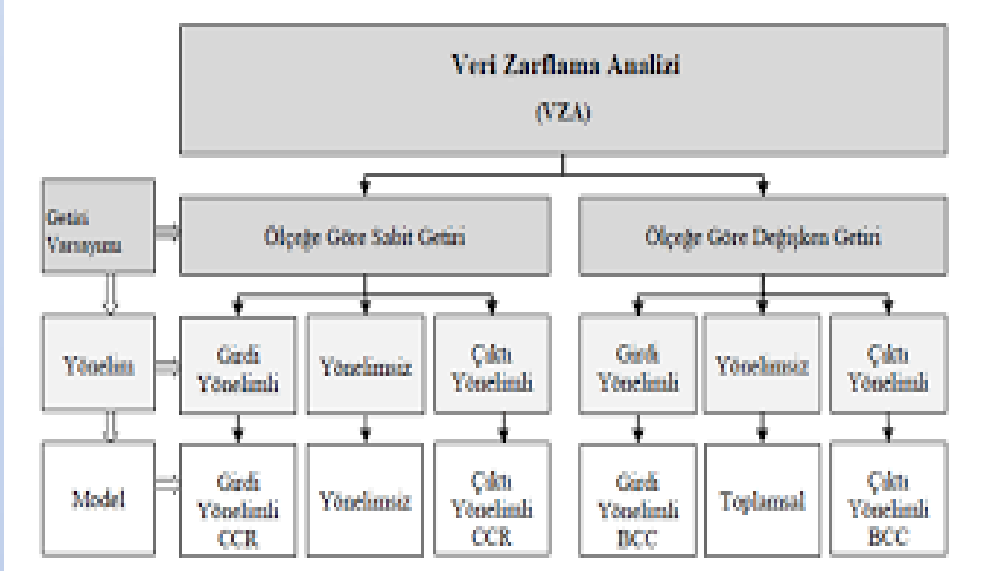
Veri Zarflama Analizi
(VZA)

Getiri Varsayımı

Ölçeğe Göre Sabit Getiri

Ölçeğe Göre Değişken Getiri

Yönelim

Girdi Yönelimli

Yönelimsiz

Çıktı Yönelimli

Girdi Yönelimli

Yönelimsiz

Çıktı Yönelimli

Model

Girdi Yönelimli CCR

Yönelimsiz

Çıktı Yönelimli CCR

Girdi Yönelimli BCC

Toplamsal

Çıktı Yönelimli BCC